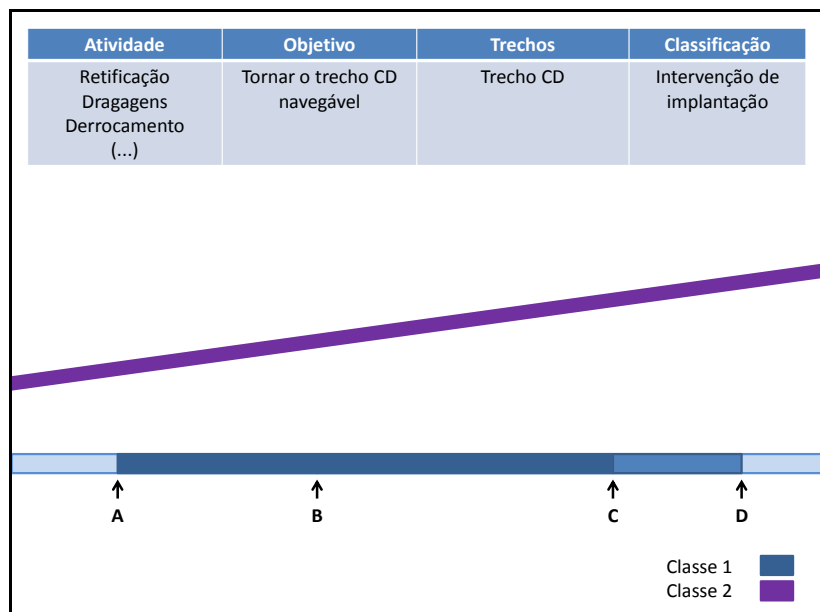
| Atividade | Objetivo | Trechos | Classificação |
|---|---|---|---|
| Retificação Dragagens Derrocamento (...) | Tornar o trecho CD navegável | Trecho CD | Intervenção de implantação |

A B C D

Classe 1
Classe 2